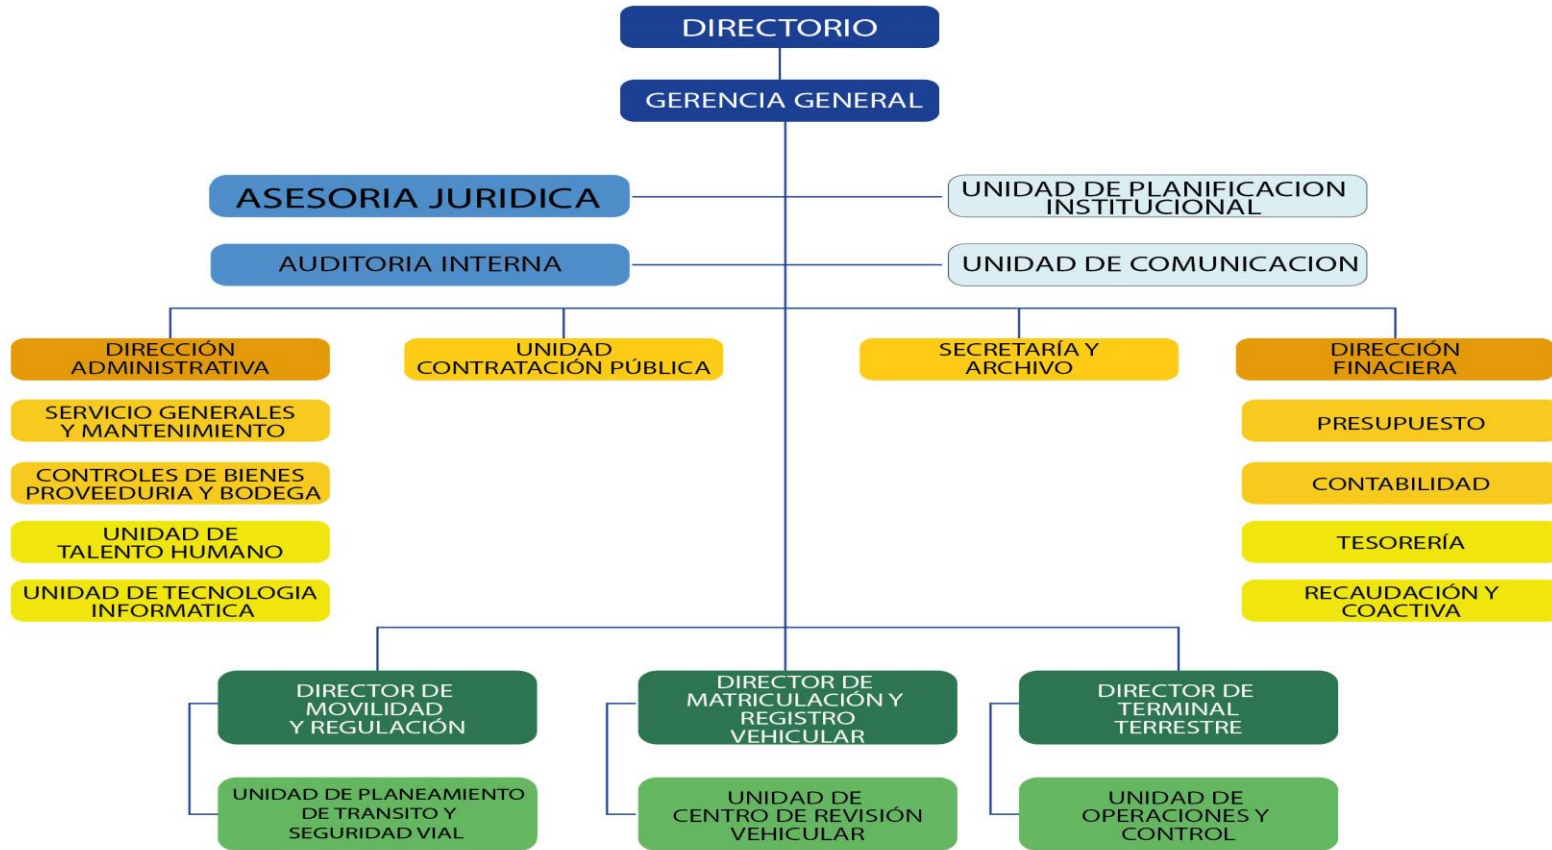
DIRECTORIO

GERENCIA GENERAL

ASESORIA JURIDICA

UNIDAD DE PLANIFICACION INSTITUCIONAL

AUDITORIA INTERNA

UNIDAD DE COMUNICACION

DIRECCIÓN ADMINISTRATIVA

SERVICIO GENERALES Y MANTENIMIENTO

CONTROLES DE BIENES PROVEEDURIA Y BODEGA

UNIDAD DE TALENTO HUMANO

UNIDAD DE TECNOLOGIA INFORMATICA

UNIDAD CONTRATACIÓN PÚBLICA

SECRETARÍA Y ARCHIVO

DIRECCIÓN FINACIERA

PRESUPUESTO

CONTABILIDAD

TESORERÍA

RECAUDACIÓN Y COACTIVA

DIRECTOR DE MOVILIDAD Y REGULACIÓN

UNIDAD DE PLANEAMIENTO DE TRANSITO Y SEGURIDAD VIAL

DIRECTOR DE MATRICULACIÓN Y REGISTRO VEHICULAR

UNIDAD DE CENTRO DE REVISIÓN VEHICULAR

DIRECTOR DE TERMINAL TERRESTRE

UNIDAD DE OPERACIONES Y CONTROL